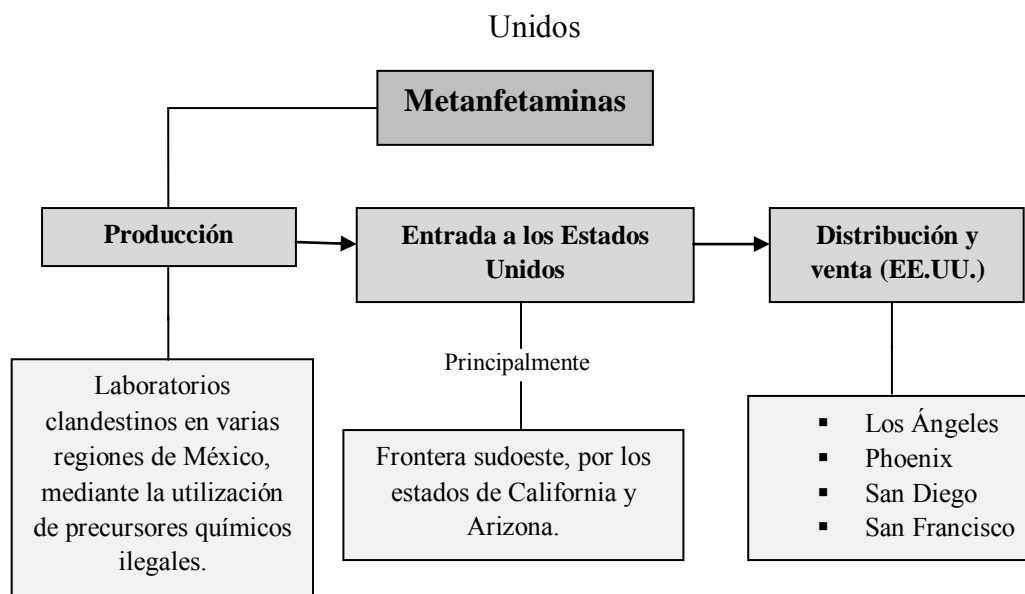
Unidos

Metanfetaminas

Producción

Entrada a los Estados Unidos

Distribución y venta (EE.UU.)

Laboratorios clandestinos en varias regiones de México, mediante la utilización de precursores químicos ilegales.

Principalmente

Frontera sudoeste, por los estados de California y Arizona.

- Los Ángeles
- Phoenix
- San Diego
- San Francisco